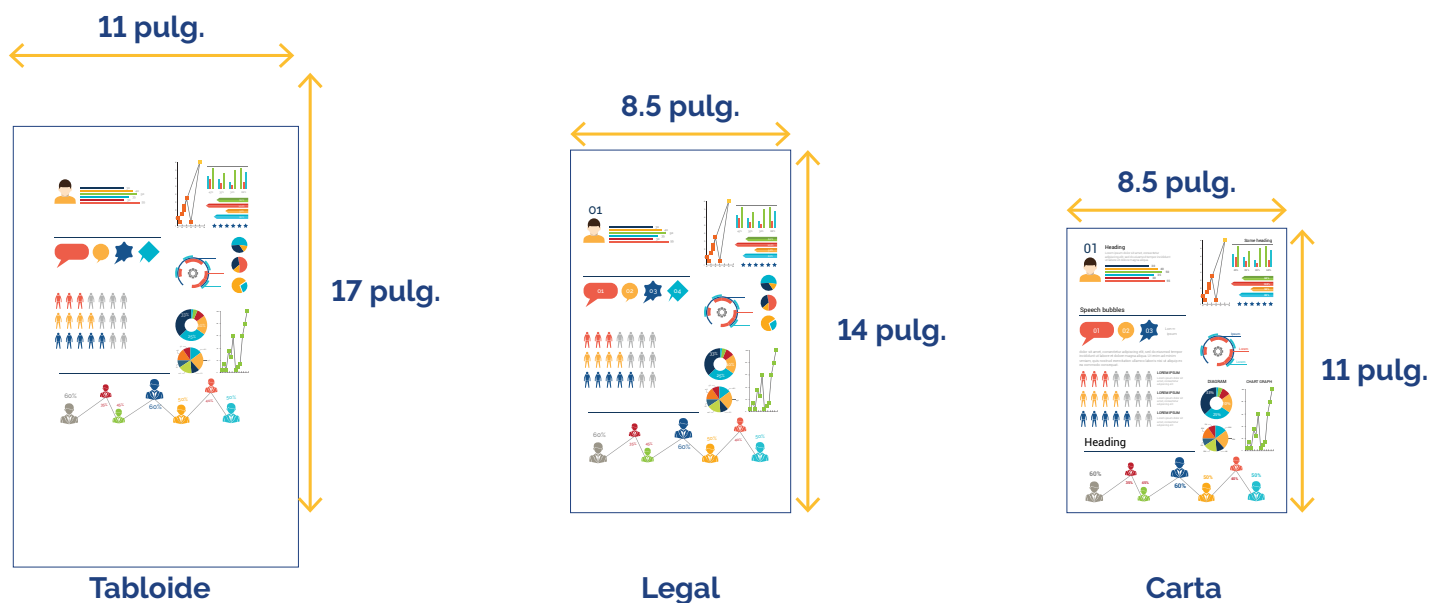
11 pulg.

17 pulg.

60%

Tabloide

8.5 pulg.

14 pulg.

01

01 02 03 04

60%

60%

Legal

8.5 pulg.

11 pulg.

01 Heading

Some heading

Speech bubbles

01 02 03

LOREM IPSUM

LOREM IPSUM

LOREM IPSUM

DIAGRAM

CHART GRAPH

Heading

60%

60%

50%

Carta